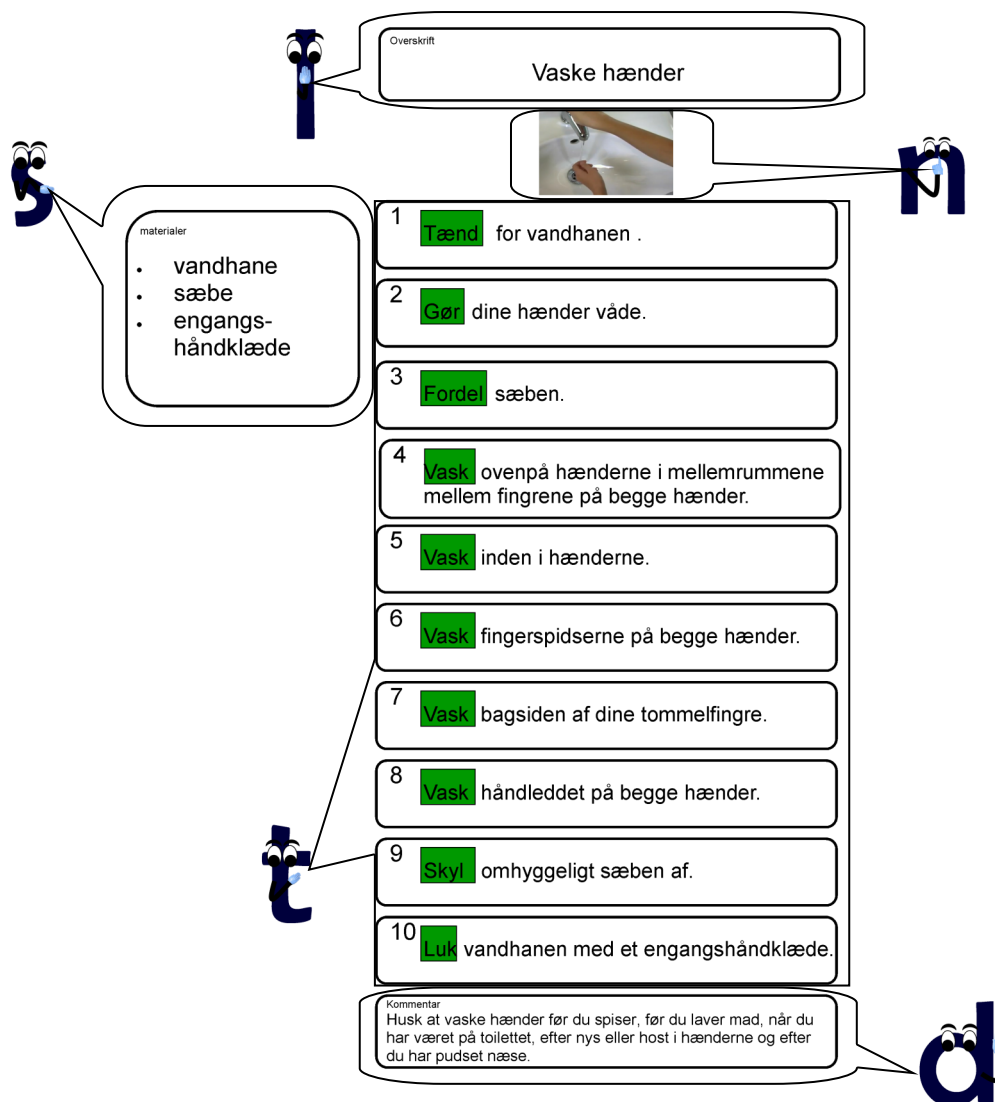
Overskrift

Vaske hænder

materialer

- vandhane
- sæbe
- engangshåndklæde

1 Tænd for vandhanen .

2 Gør dine hænder våde.

3 Fordel sæben.

4 Vask ovenpå hænderne i mellemrummene mellem fingrene på begge hænder.

5 Vask inden i hænderne.

6 Vask fingerspidserne på begge hænder.

7 Vask bagsiden af dine tommelfingre.

8 Vask håndleddet på begge hænder.

9 Skyl omhyggeligt sæben af.

10 Luk vandhanen med et engangshåndklæde.

Kommentar
Husk at vaske hænder før du spiser, før du laver mad, når du har været på toilettet, efter nys eller host i hænderne og efter du har pudset næse.